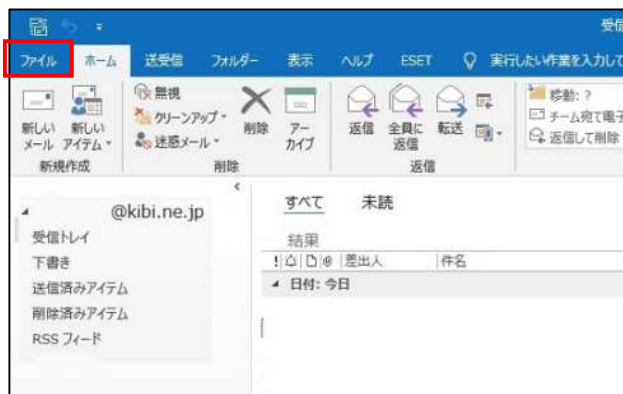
受信

ファイル　ホーム　送受信　フォルダー　表示　ヘルプ　ESET　実行したい作業を入力して

新しいメール　新しいアイテム
新規作成

無視
クリーンアップ
迷惑メール
削除　アーカイブ
削除

返信　全員に返信　転送
返信

移動: ?
チーム宛て電子
返信して削除

@kibi.ne.jp
受信トレイ
下書き
送信済みアイテム
削除済みアイテム
RSS フィード

すべて　未読
結果
! 差出人　件名
日付: 今日